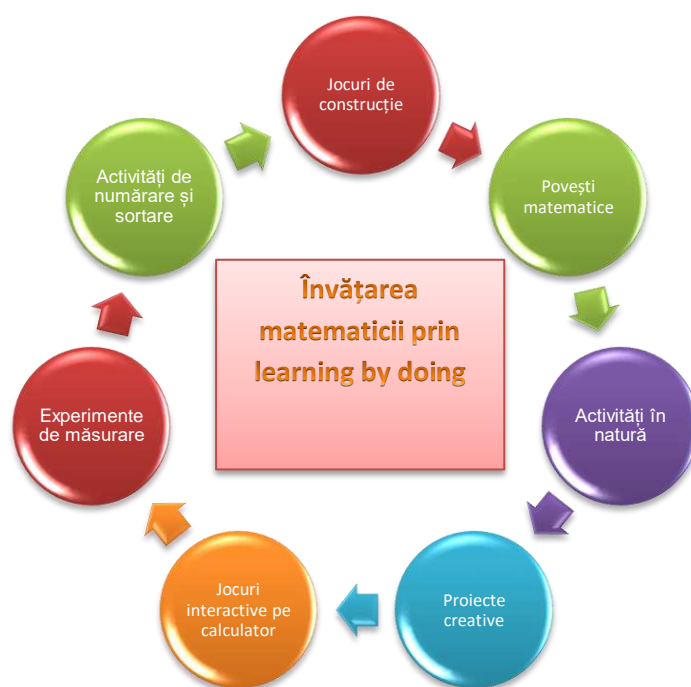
Învățarea matematicii prin learning by doing

Jocuri de construcție

Povești matematice

Activități în natură

Proiecte creative

Jocuri interactive pe calculator

Experimente de măsurare

Activități de numărare și sortare